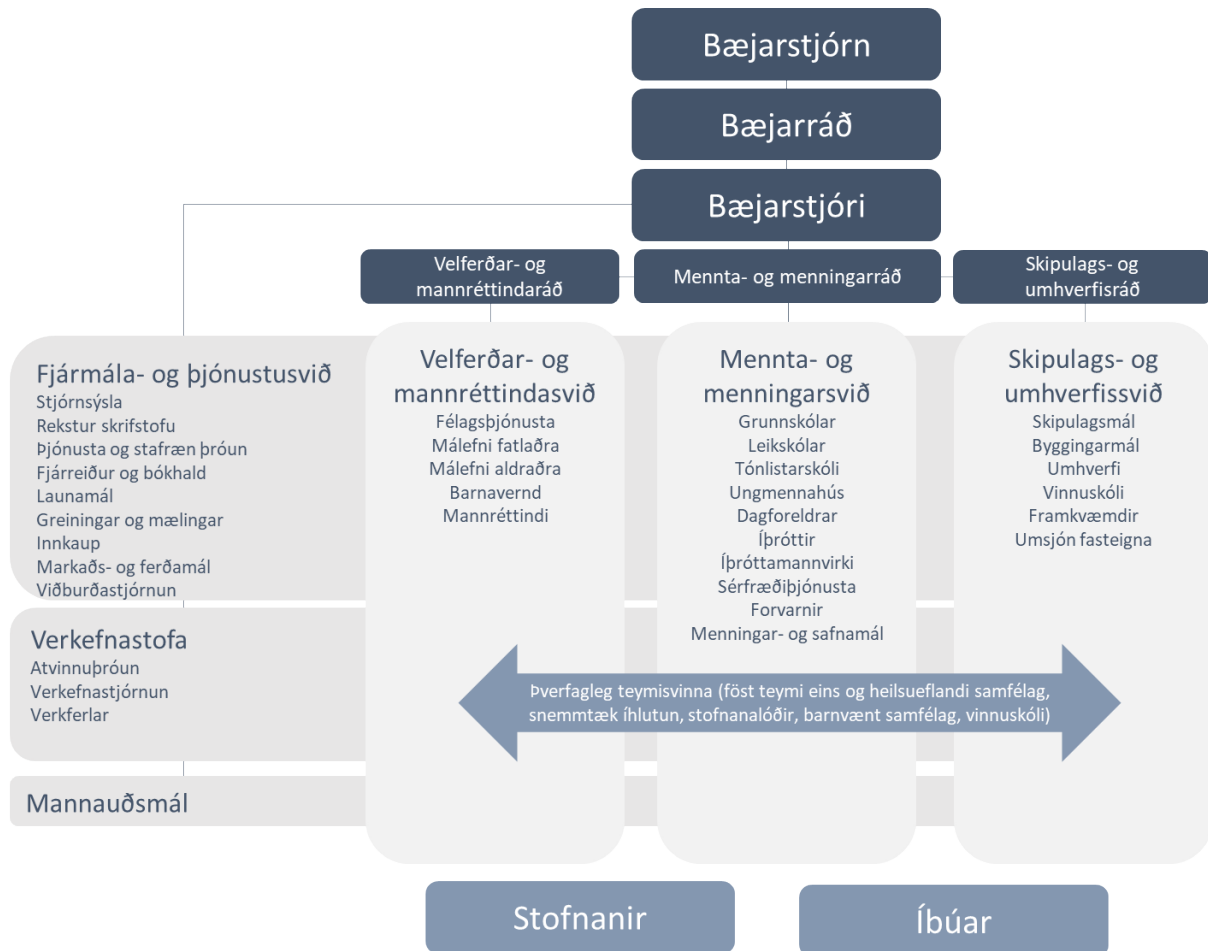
Bæjarstjórn

Bæjarráð

Bæjarstjóri

Velferðar- og mannréttindaráð

Mennta- og menningarráð

Skipulags- og umhverfisráð

Fjármála- og þjónustusvið
Stjórnsýsla
Rekstur skrifstofu
Þjónusta og stafræn þróun
Fjárreiður og bókhald
Launamál
Greiningar og mælingar
Innkaup
Markaðs- og ferðamál
Viðburðastjórnun

Velferðar- og mannréttindasvið
Félagsþjónusta
Málefni fatlaðra
Málefni aldraðra
Barnavernd
Mannréttindi

Mennta- og menningarsvið
Grunnskólar
Leikskólar
Tónlistarskóli
Ungmennahús
Dagforeldrar
Íþróttir
Íþróttamannvirki
Sérfræðiþjónusta
Forvarnir
Menningar- og safnamál

Skipulags- og umhverfissvið
Skipulagsmál
Byggingarmál
Umhverfi
Vinnuskóli
Framkvæmdir
Umsjón fasteigna

Verkefnastofa
Atvinnuþróun
Verkefnastjórnun
Verkferlar

Þverfagleg teymisvinna (föst teymi eins og heilsueflandi samfélag, snemmtæk íhlutun, stofnanalóðir, barnvænt samfélag, vinnuskóli)

Mannauðsmál

Stofnanir

Íbúar